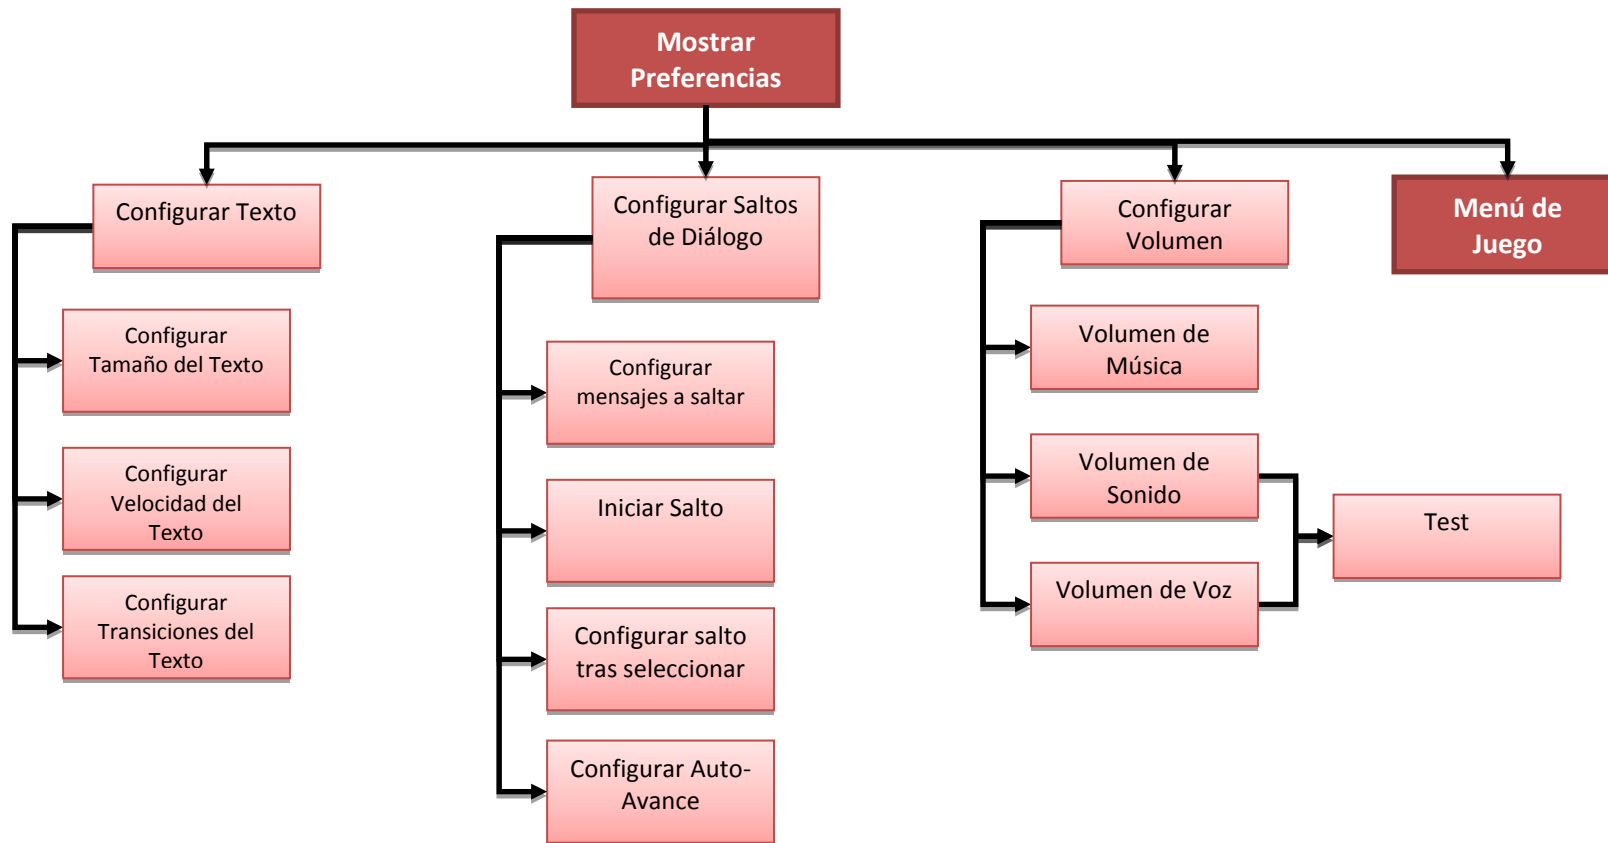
Mostrar Preferencias

Configurar Texto

Configurar Tamaño del Texto

Configurar Velocidad del Texto

Configurar Transiciones del Texto

Configurar Saltos de Diálogo

Configurar mensajes a saltar

Iniciar Salto

Configurar salto tras seleccionar

Configurar Auto-Avance

Configurar Volumen

Volumen de Música

Volumen de Sonido

Volumen de Voz

Test

Menú de Juego